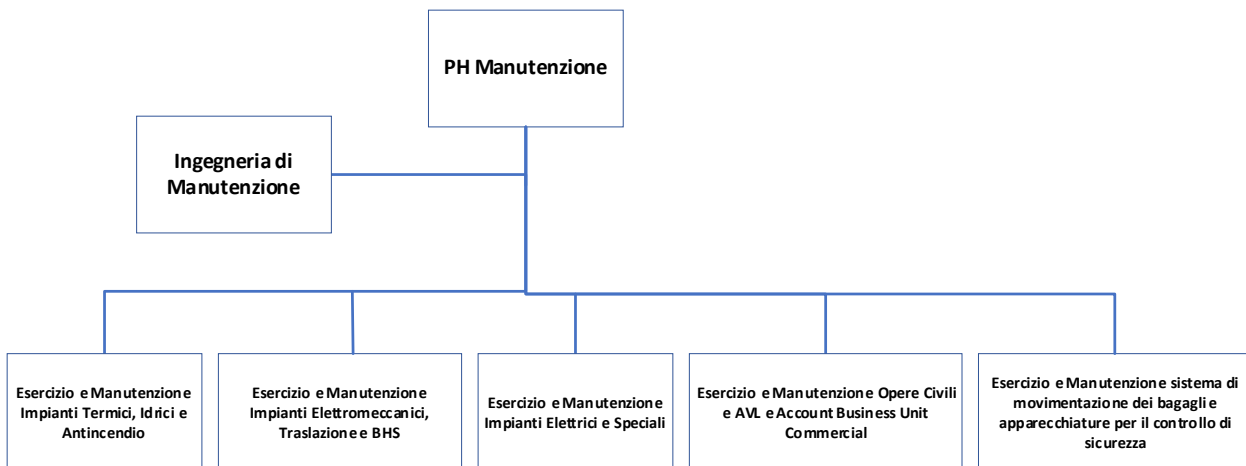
PH Manutenzione

Ingegneria di Manutenzione

Esercizio e Manutenzione Impianti Termici, Idrici e Antincendio

Esercizio e Manutenzione Impianti Elettromeccanici, Traslazione e BHS

Esercizio e Manutenzione Impianti Elettrici e Speciali

Esercizio e Manutenzione Opere Civili e AVL e Account Business Unit Commercial

Esercizio e Manutenzione sistema di movimentazione dei bagagli e apparecchiature per il controllo di sicurezza